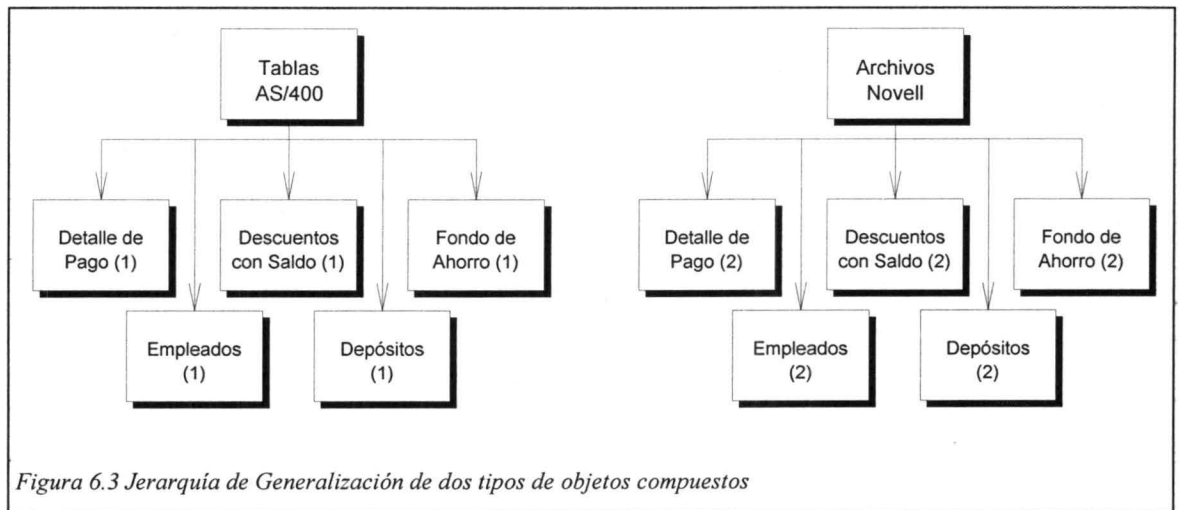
Tablas AS/400

Detalle de Pago (1)

Empleados (1)

Descuentos con Saldo (1)

Depósitos (1)

Fondo de Ahorro (1)

Archivos Novell

Detalle de Pago (2)

Empleados (2)

Descuentos con Saldo (2)

Depósitos (2)

Fondo de Ahorro (2)

Figura 6.3 Jerarquía de Generalización de dos tipos de objetos compuestos